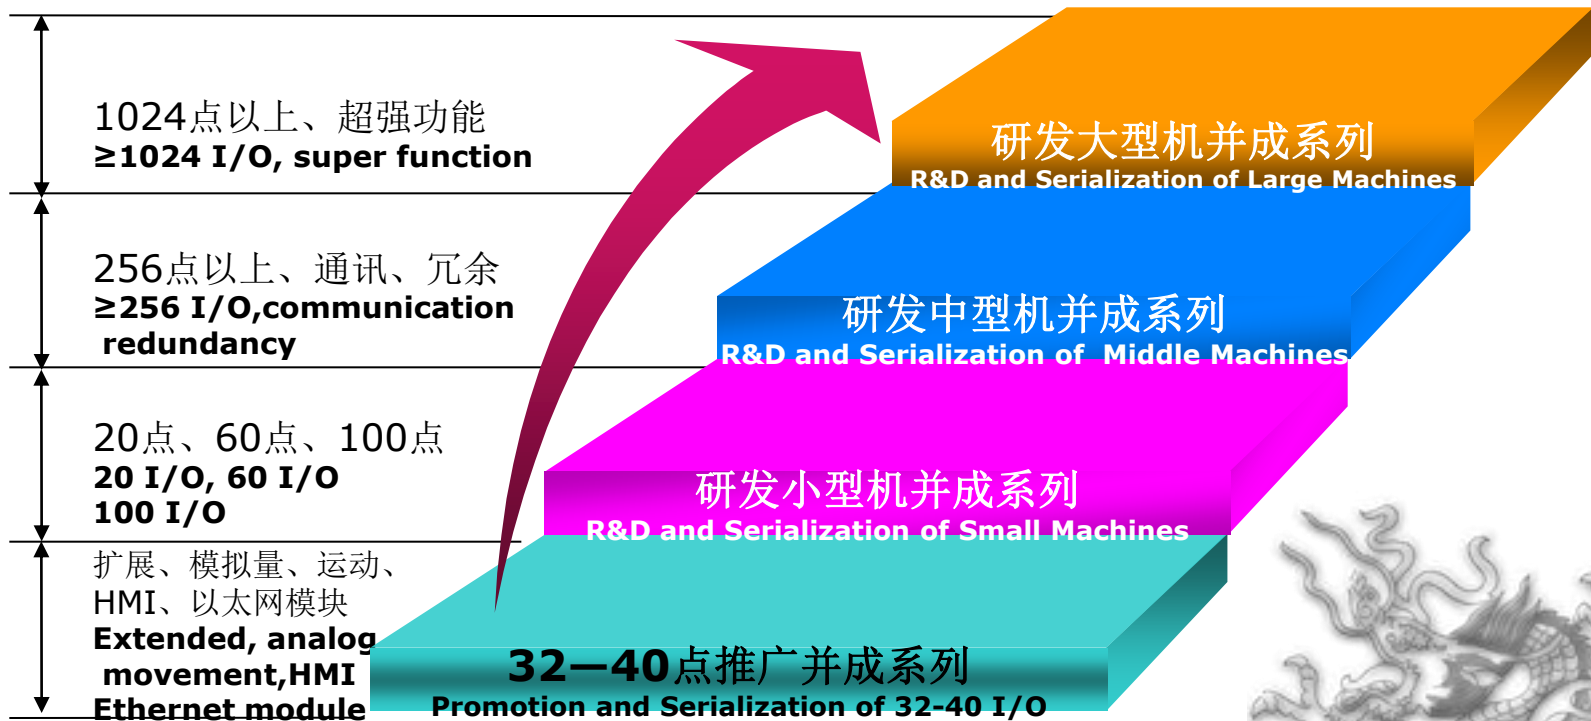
1024点以上、超强功能
≥1024 I/O, super function

256点以上、通讯、冗余
≥256 I/O,communication redundancy

20点、60点、100点
20 I/O, 60 I/O
100 I/O

扩展、模拟量、运动、HMI、以太网模块
Extended, analog movement,HMI Ethernet module

研发大型机并成系列
R&D and Serialization of Large Machines

研发中型机并成系列
R&D and Serialization of Middle Machines

研发小型机并成系列
R&D and Serialization of Small Machines

32—40点推广并成系列
Promotion and Serialization of 32-40 I/O